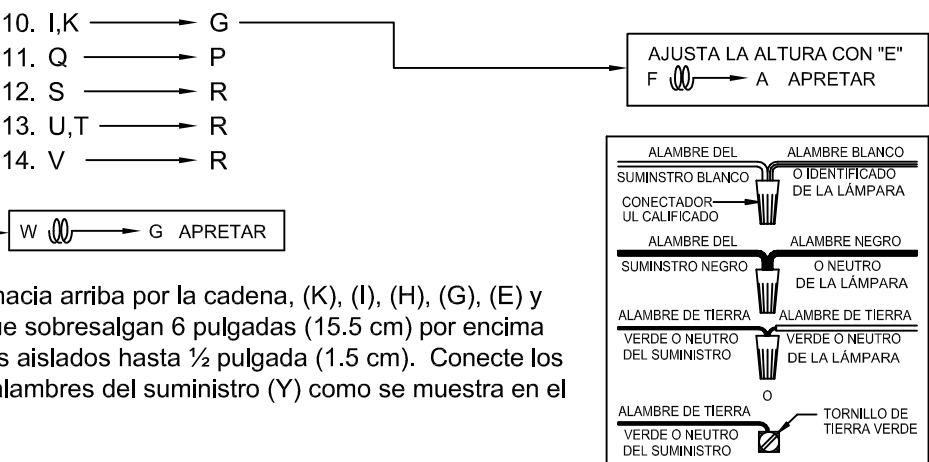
10. I,K → G
11. Q → P
12. S → R
13. U,T → R
14. V → R

W → G APRETAR

AJUSTA LA ALTURA CON "E"
F → A APRETAR

hacia arriba por la cadena, (K), (I), (H), (G), (E) y ue sobresalgan 6 pulgadas (15.5 cm) por encima s aislados hasta ½ pulgada (1.5 cm). Conecte los alambres del suministro (Y) como se muestra en el

ALAMBRE DEL SUMINSTRO BLANCO
ALAMBRE BLANCO O IDENTIFICADO DE LA LÁMPARA
CONECTADOR UL CALIFICADO
ALAMBRE DEL SUMINSTRO NEGRO
ALAMBRE NEGRO O NEUTRO DE LA LÁMPARA
ALAMBRE DE TIERRA VERDE O NEUTRO DEL SUMINISTRO
ALAMBRE DE TIERRA VERDE O NEUTRO DE LA LÁMPARA
O
ALAMBRE DE TIERRA VERDE O NEUTRO DEL SUMINISTRO
TORNILLO DE TIERRA VERDE